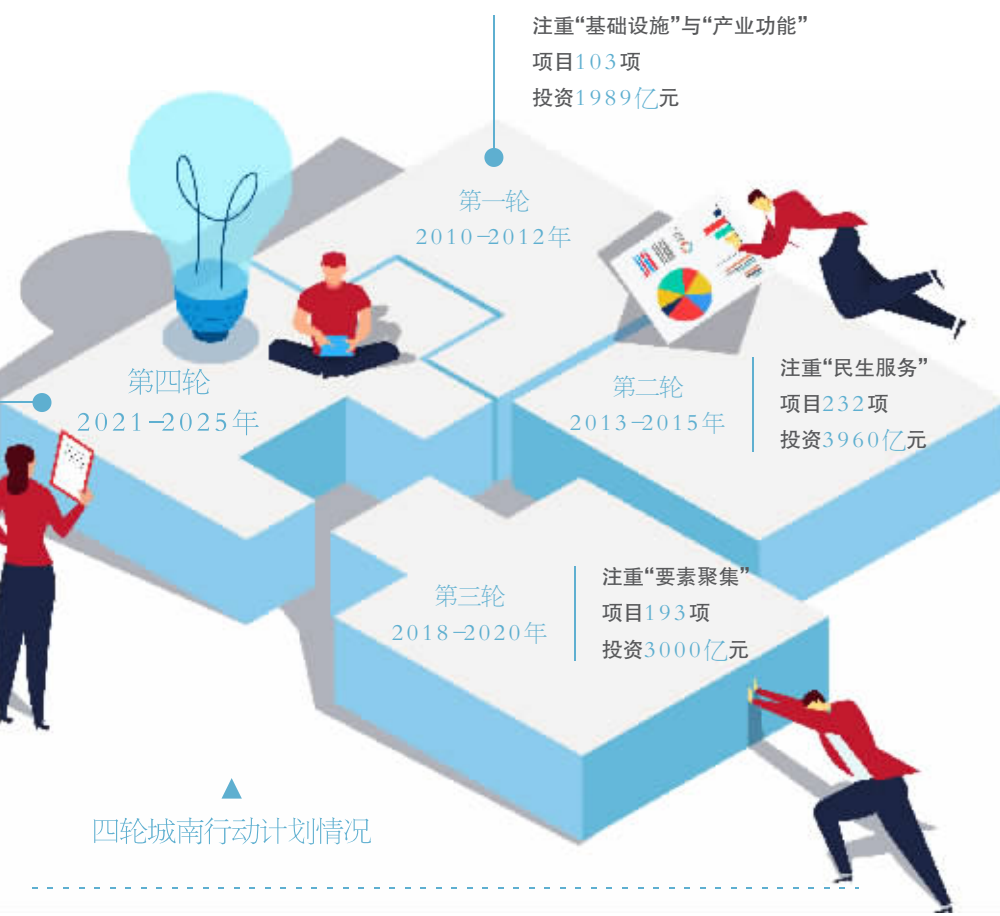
注重“基础设施”与“产业功能”
项目103项
投资1989亿元

第一轮
2010–2012年

第四轮
2021–2025年

第二轮
2013–2015年

注重“民生服务”
项目232项
投资3960亿元

第三轮
2018–2020年

注重“要素聚集”
项目193项
投资3000亿元

四轮城南行动计划情况